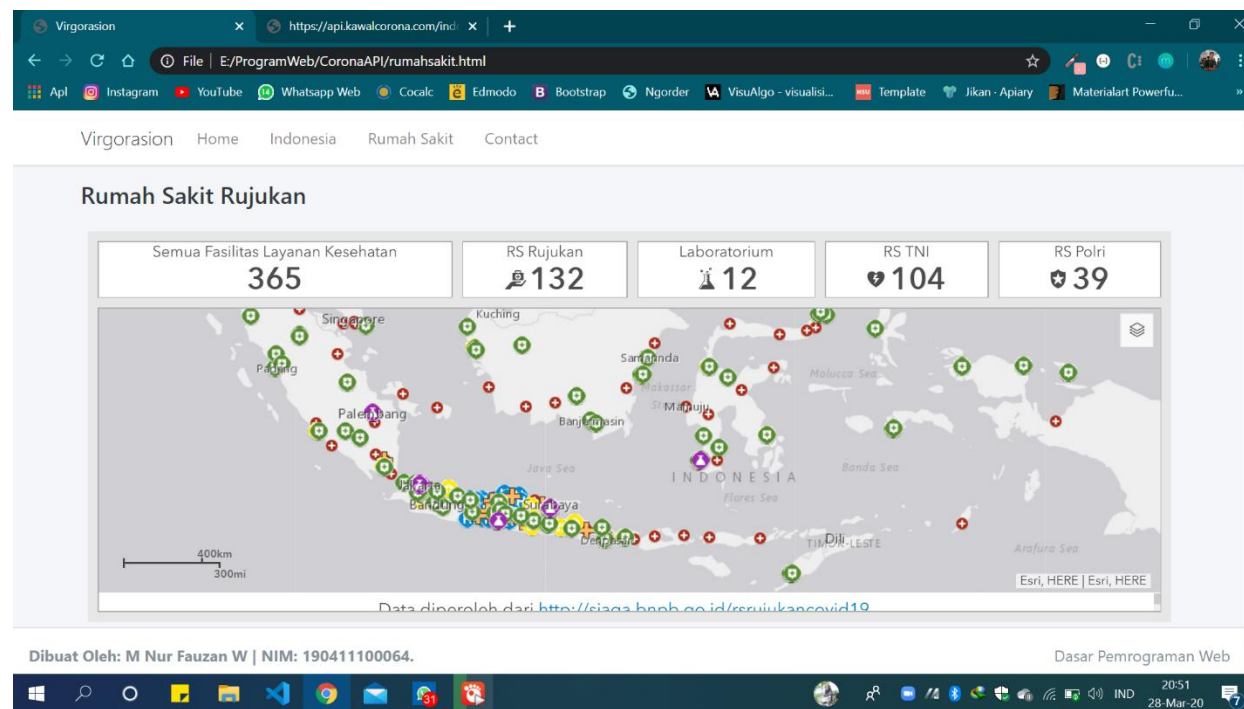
Virgorasion ×
https://api.kawalcorona.com/ind ×
+

File | E:/ProgramWeb/CoronaAPI/rumahsakit.html

Apl Instagram YouTube Whatsapp Web Cocalc Edmodo Bootstrap Ngorder VisuAlgo - visualisi... Template Jikan - Apiary Materialart Powerfu...

Virgorasion Home Indonesia Rumah Sakit Contact

Rumah Sakit Rujukan

| Semua Fasilitas Layanan Kesehatan | RS Rujukan | Laboratorium | RS TNI | RS Polri |
|---|---|---|---|---|
| 365 | 132 | 12 | 104 | 39 |

Singapore Kuching Padang Samarinda Makassar Str. Palembang Banjarmasin Mamuju Molucca Sea Java Sea INDONESIA Banda Sea Flores Sea Bandung Surabaya Denpasar Dili TIMOR-LESTE Arafura Sea

400km
300mi

Esri, HERE | Esri, HERE

Data diperoleh dari http://siaga.bnpb.go.id/rsrujukancovid19

Dibuat Oleh: M Nur Fauzan W | NIM: 190411100064.

Dasar Pemrograman Web

IND 20:51 28-Mar-20